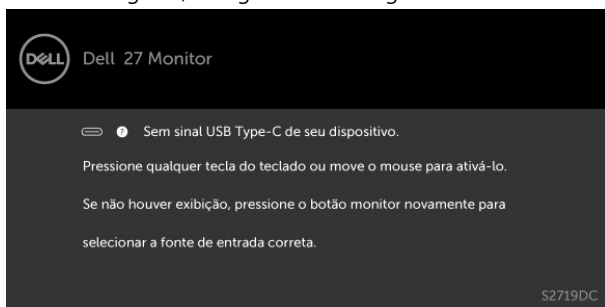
DELL

Dell 27 Monitor

Sem sinal USB Type-C de seu dispositivo.

Pressione qualquer tecla do teclado ou move o mouse para ativá-lo.

Se não houver exibição, pressione o botão monitor novamente para selecionar a fonte de entrada correta.

S2719DC